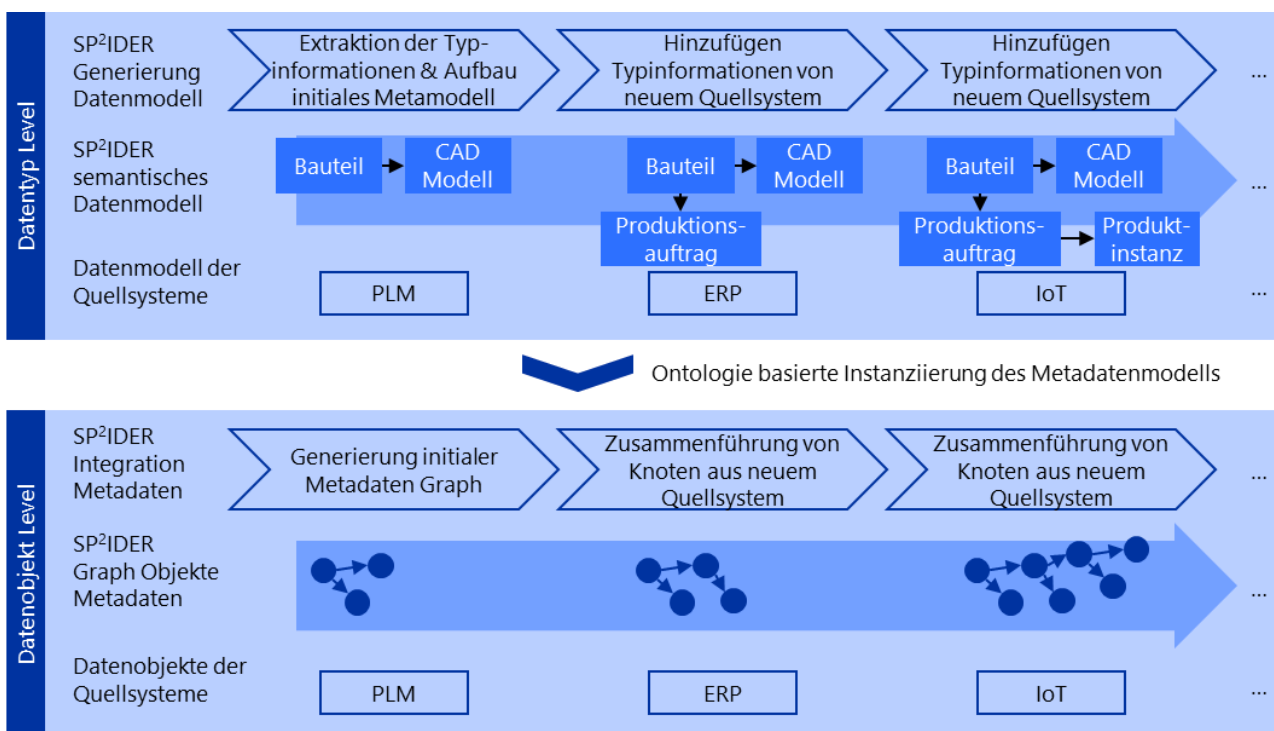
Datentyp Level

SP$^2$IDER Generierung Datenmodell

Extraktion der Typinformationen & Aufbau initiales Metamodell

Hinzufügen Typinformationen von neuem Quellsystem

Hinzufügen Typinformationen von neuem Quellsystem

...

SP$^2$IDER semantisches Datenmodell

Bauteil

CAD Modell

Bauteil

CAD Modell

Produktionsauftrag

Bauteil

CAD Modell

Produktionsauftrag

Produktinstanz

...

Datenmodell der Quellsysteme

PLM

ERP

IoT

...

Ontologie basierte Instanziierung des Metadatenmodells

Datenobjekt Level

SP$^2$IDER Integration Metadaten

Generierung initialer Metadaten Graph

Zusammenführung von Knoten aus neuem Quellsystem

Zusammenführung von Knoten aus neuem Quellsystem

...

SP$^2$IDER Graph Objekte Metadaten

...

Datenobjekte der Quellsysteme

PLM

ERP

IoT

...